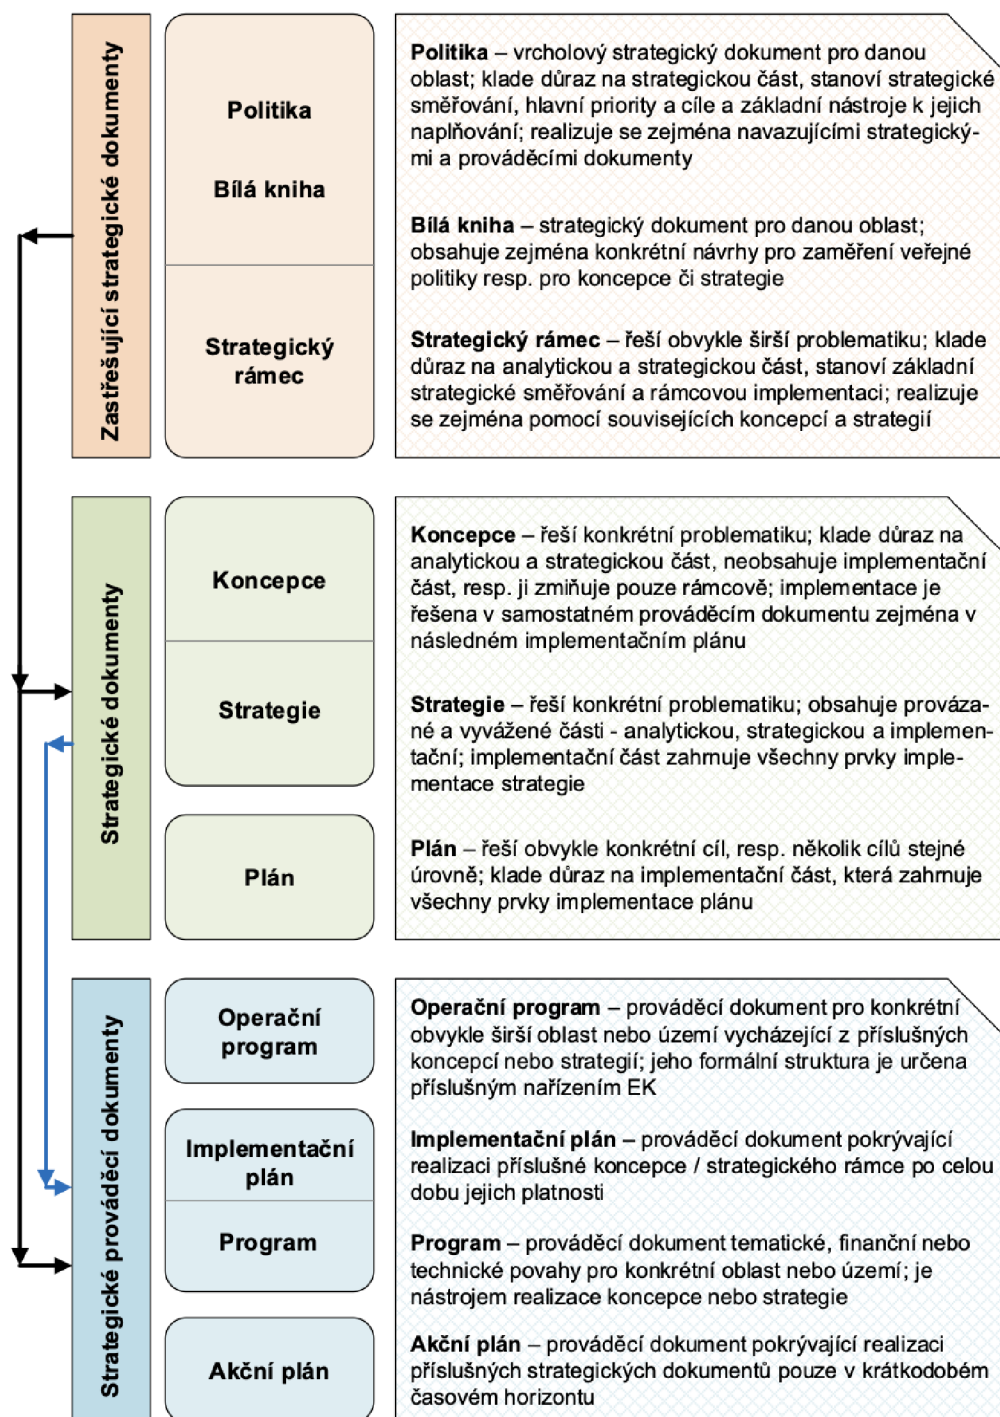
Zastřešující strategické dokumenty

Politika

Bílá kniha

Strategický rámec

**Politika** – vrcholový strategický dokument pro danou oblast; klade důraz na strategickou část, stanoví strategické směřování, hlavní priority a cíle a základní nástroje k jejich naplňování; realizuje se zejména navazujícími strategickými a prováděcími dokumenty

**Bílá kniha** – strategický dokument pro danou oblast; obsahuje zejména konkrétní návrhy pro zaměření veřejné politiky resp. pro koncepce či strategie

**Strategický rámec** – řeší obvykle širší problematiku; klade důraz na analytickou a strategickou část, stanoví základní strategické směřování a rámcovou implementaci; realizuje se zejména pomocí souvisejících koncepcí a strategií

Strategické dokumenty

Koncepce

Strategie

Plán

**Koncepce** – řeší konkrétní problematiku; klade důraz na analytickou a strategickou část, neobsahuje implementační část, resp. ji zmiňuje pouze rámcově; implementace je řešena v samostatném prováděcím dokumentu zejména v následném implementačním plánu

**Strategie** – řeší konkrétní problematiku; obsahuje provázané a vyvážené části - analytickou, strategickou a implementační; implementační část zahrnuje všechny prvky implementace strategie

**Plán** – řeší obvykle konkrétní cíl, resp. několik cílů stejné úrovně; klade důraz na implementační část, která zahrnuje všechny prvky implementace plánu

Strategické prováděcí dokumenty

Operační program

Implementační plán

Program

Akční plán

**Operační program** – prováděcí dokument pro konkrétní obvykle širší oblast nebo území vycházející z příslušných koncepcí nebo strategií; jeho formální struktura je určena příslušným nařízením EK

**Implementační plán** – prováděcí dokument pokrývající realizaci příslušné koncepce / strategického rámce po celou dobu jejich platnosti

**Program** – prováděcí dokument tematické, finanční nebo technické povahy pro konkrétní oblast nebo území; je nástrojem realizace koncepce nebo strategie

**Akční plán** – prováděcí dokument pokrývající realizaci příslušných strategických dokumentů pouze v krátkodobém časovém horizontu